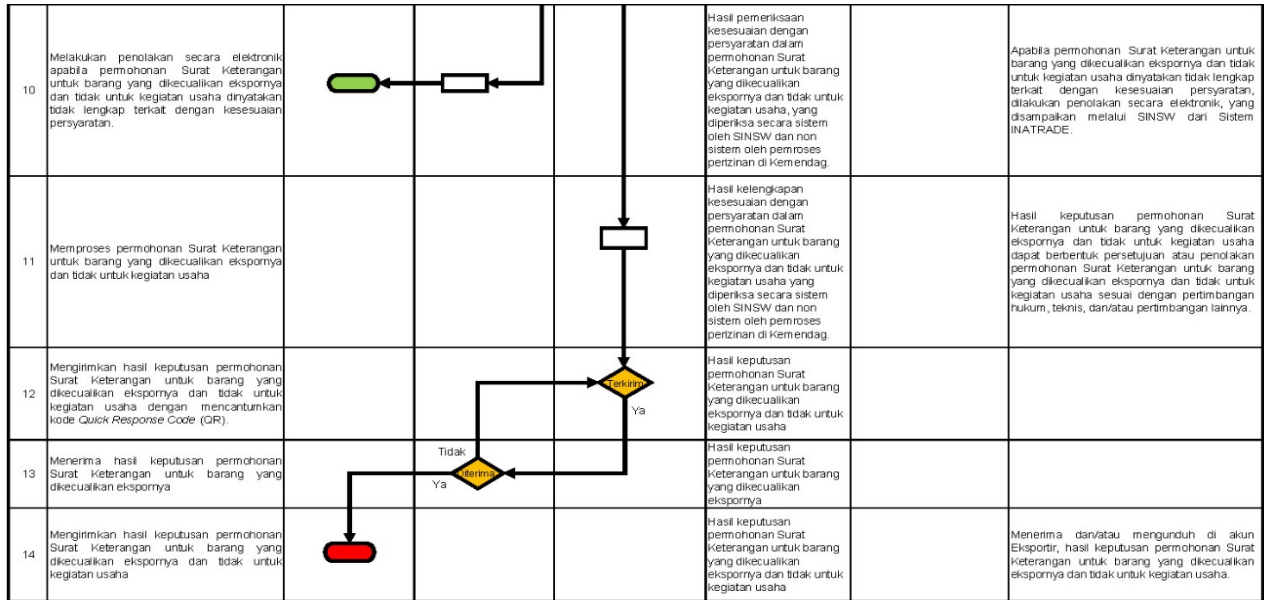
| | | | | | | | |
|---|---|---|---|---|---|---|---|
| 10 | Melakukan penolakan secara elektronik apabila permohonan Surat Keterangan untuk barang yang dikecualikan ekspornya dan tidak untuk kegiatan usaha dinyatakan tidak lengkap terkait dengan kesesuaian persyaratan. | | | | Hasil pemeriksaan kesesuaian dengan persyaratan dalam permohonan Surat Keterangan untuk barang yang dikecualikan ekspornya dan tidak untuk kegiatan usaha, yang diperiksa secara sistem oleh SINSW dan non sistem oleh pemroses perizinan di Kemendag. | | Apabila permohonan Surat Keterangan untuk barang yang dikecualikan ekspornya dan tidak untuk kegiatan usaha dinyatakan tidak lengkap terkait dengan kesesuaian persyaratan, dilakukan penolakan secara elektronik, yang disampaikan melalui SINSW dari Sistem INATRADE. |
| 11 | Memproses permohonan Surat Keterangan untuk barang yang dikecualikan ekspornya dan tidak untuk kegiatan usaha | | | | Hasil kelengkapan kesesuaian dengan persyaratan dalam permohonan Surat Keterangan untuk barang yang dikecualikan ekspornya dan tidak untuk kegiatan usaha yang diperiksa secara sistem oleh SINSW dan non sistem oleh pemroses perizinan di Kemendag. | | Hasil keputusan permohonan Surat Keterangan untuk barang yang dikecualikan ekspornya dan tidak untuk kegiatan usaha dapat berbentuk persetujuan atau penolakan permohonan Surat Keterangan untuk barang yang dikecualikan ekspornya dan tidak untuk kegiatan usaha sesuai dengan pertimbangan hukum, teknis, dan/atau pertimbangan lainnya. |
| 12 | Mengirimkan hasil keputusan permohonan Surat Keterangan untuk barang yang dikecualikan ekspornya dan tidak untuk kegiatan usaha dengan mencantumkan kode *Quick Response Code* (QR). | | | Terkirim Ya | Hasil keputusan permohonan Surat Keterangan untuk barang yang dikecualikan ekspornya dan tidak untuk kegiatan usaha | | |
| 13 | Menerima hasil keputusan permohonan Surat Keterangan untuk barang yang dikecualikan ekspornya | | Tidak Diterima Ya | | Hasil keputusan permohonan Surat Keterangan untuk barang yang dikecualikan ekspornya | | |
| 14 | Mengirimkan hasil keputusan permohonan Surat Keterangan untuk barang yang dikecualikan ekspornya dan tidak untuk kegiatan usaha | | | | Hasil keputusan permohonan Surat Keterangan untuk barang yang dikecualikan ekspornya dan tidak untuk kegiatan usaha | | Menerima dan/atau mengunduh di akun Eksportir, hasil keputusan permohonan Surat Keterangan untuk barang yang dikecualikan ekspornya dan tidak untuk kegiatan usaha. |